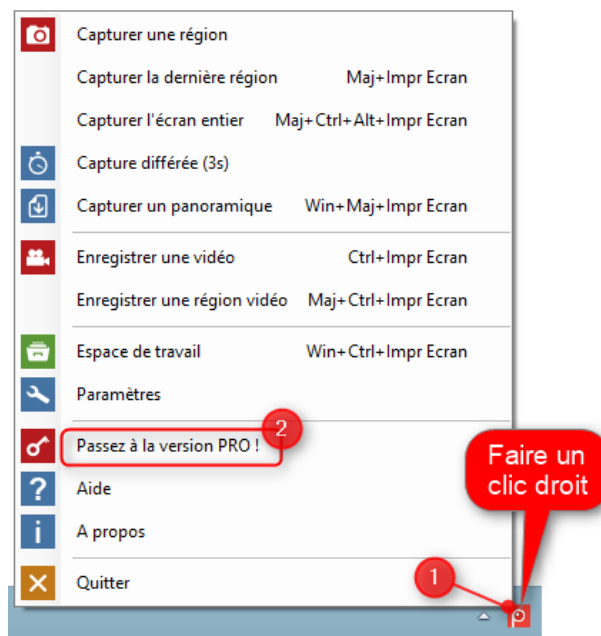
Capturer une région

Capturer la dernière région Maj+Impr Ecran

Capturer l'écran entier Maj+Ctrl+Alt+Impr Ecran

Capture différée (3s)

Capturer un panoramique Win+Maj+Impr Ecran

Enregistrer une vidéo Ctrl+Impr Ecran

Enregistrer une région vidéo Maj+Ctrl+Impr Ecran

Espace de travail Win+Ctrl+Impr Ecran

Paramètres

2

Passez à la version PRO !

Faire un clic droit

Aide

A propos

Quitter

1